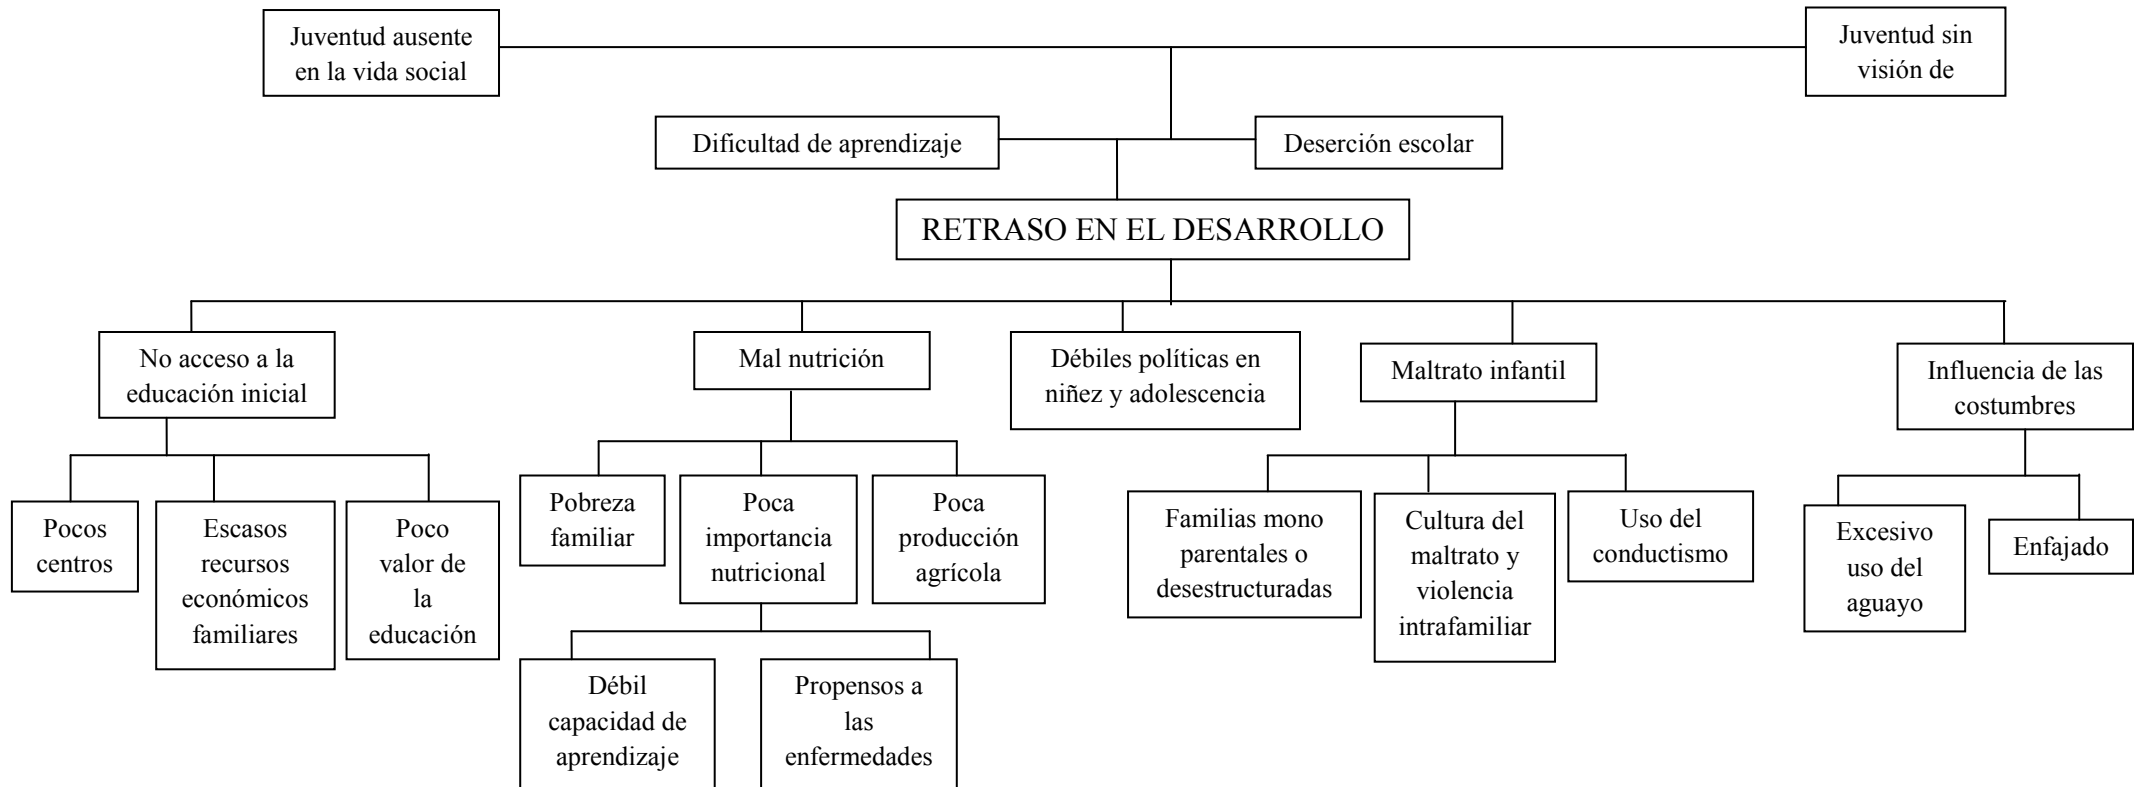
Juventud ausente en la vida social

Juventud sin visión de

Dificultad de aprendizaje

Deserción escolar

RETRASO EN EL DESARROLLO

No acceso a la educación inicial

Pocos centros

Escasos recursos económicos familiares

Poco valor de la educación

Mal nutrición

Pobreza familiar

Poca importancia nutricional

Poca producción agrícola

Débil capacidad de aprendizaje

Propensos a las enfermedades

Débiles políticas en niñez y adolescencia

Maltrato infantil

Familias mono parentales o desestructuradas

Cultura del maltrato y violencia intrafamiliar

Uso del conductismo

Influencia de las costumbres

Excesivo uso del aguayo

Enfajado